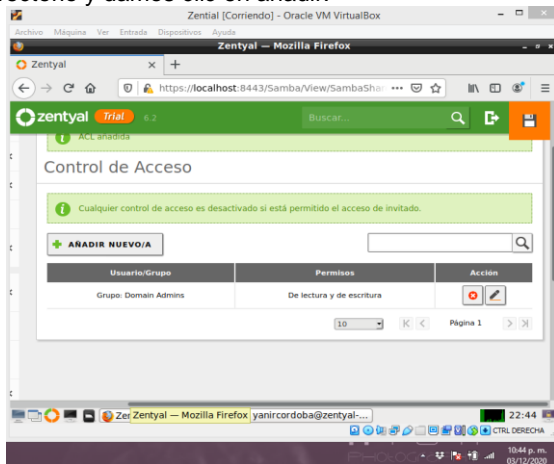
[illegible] y damos clic en añadir.

Zential [Corriendo] - Oracle VM VirtualBox

Archivo Máquina Ver Entrada Dispositivos Ayuda

Zentyal — Mozilla Firefox

Zentyal

https://localhost:8443/Samba/View/SambaShar

zentyal Trial 6.2

Buscar...

ACL añadida

Control de Acceso

Cualquier control de acceso es desactivado si está permitido el acceso de invitado.

AÑADIR NUEVO/A

| Usuario/Grupo | Permisos | Acción |
|---|---|---|
| Grupo: Domain Admins | De lectura y de escritura | |

10

Página 1

Zentyal — Mozilla Firefox yanircordoba@zentyal-...

22:44

CTRL DERECHA

10:44 p. m.
03/12/2020